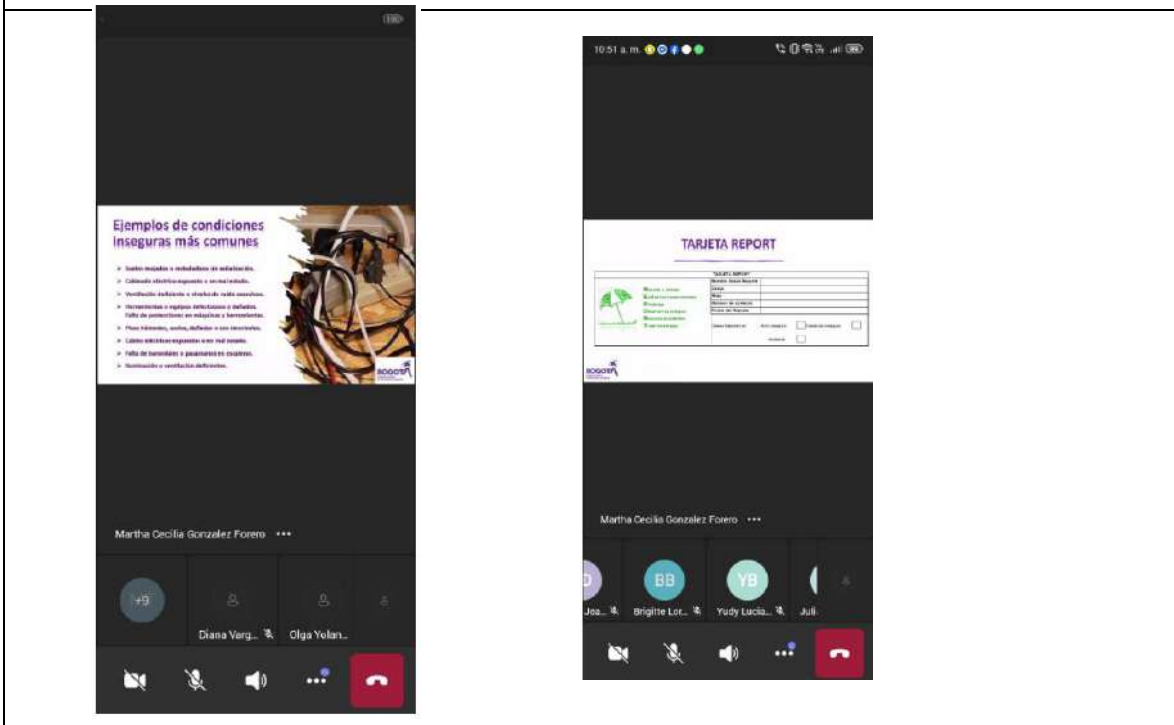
Ejemplos de condiciones inseguras más comunes

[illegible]

BOGOTÁ

Martha Cecilia Gonzalez Forero •••

+9

Diana Varg...

Olga Yolan...

10:51 a. m.

TARJETA REPORT

TARJETA REPORT

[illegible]

BOGOTÁ

Martha Cecilia Gonzalez Forero •••

BB

YB

Joa...

Brigitte Lor...

Yudy Lucia...

Juli